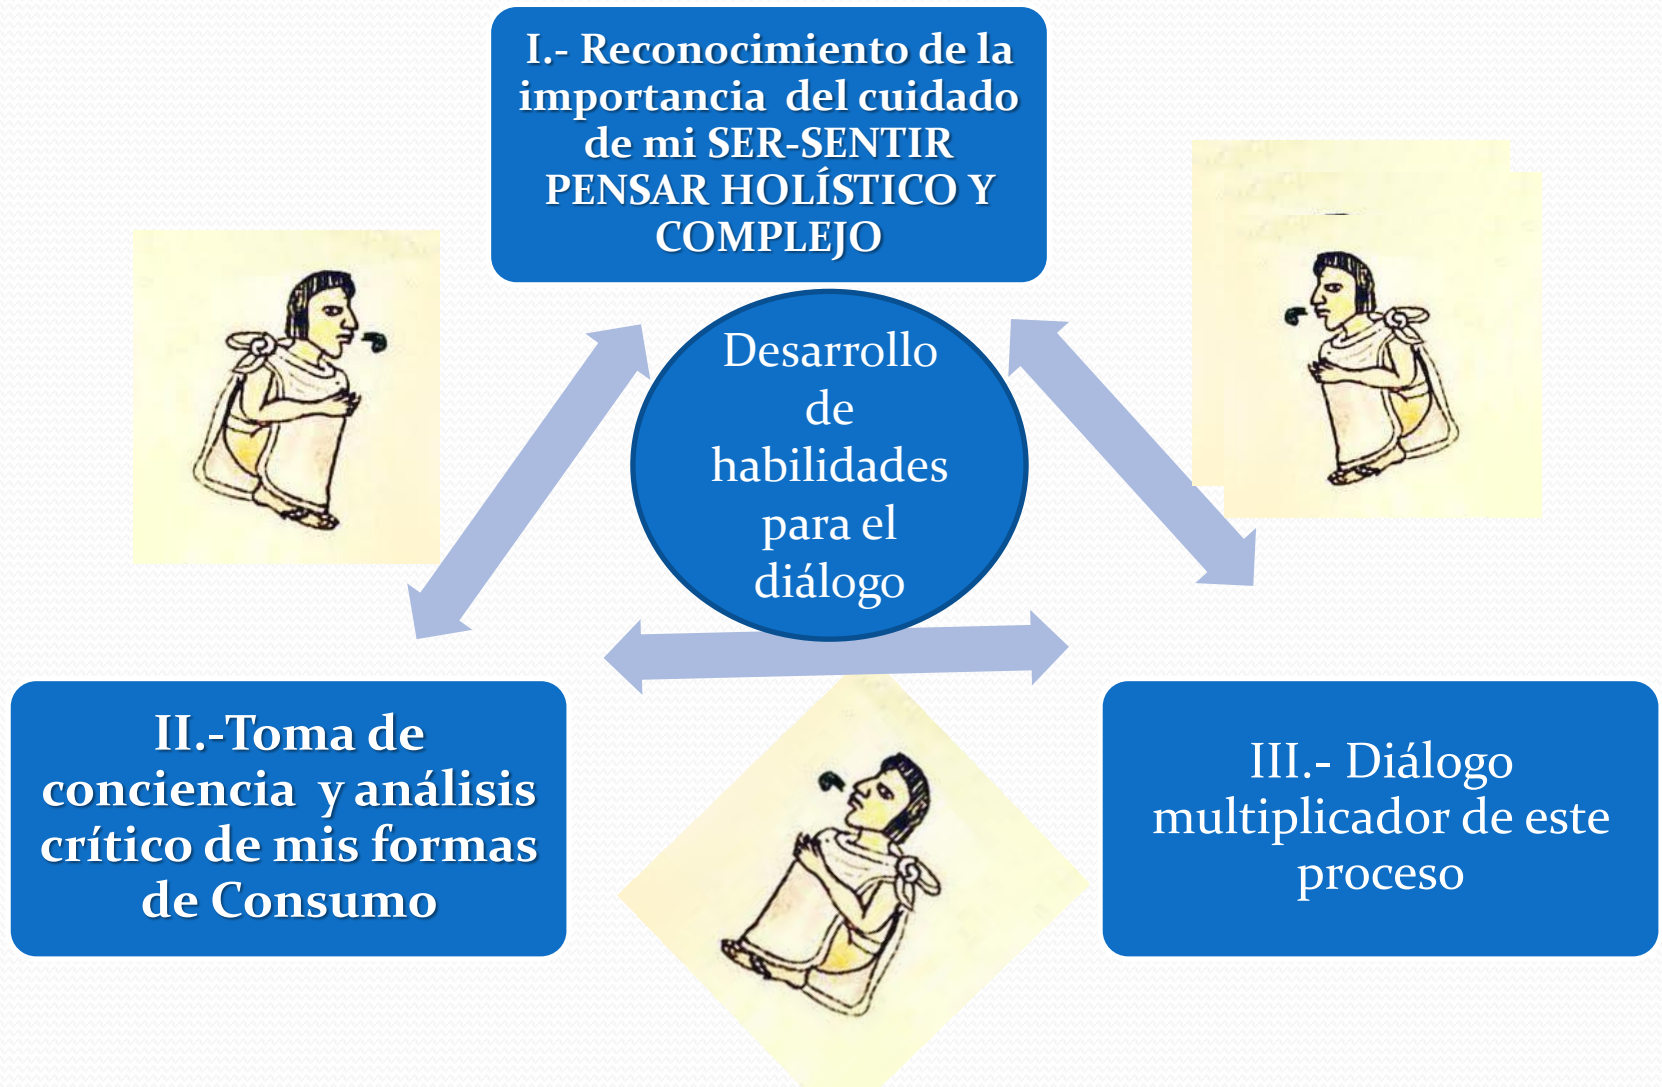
I.- Reconocimiento de la importancia del cuidado de mi SER-SENTIR PENSAR HOLÍSTICO Y COMPLEJO

Desarrollo de habilidades para el diálogo

II.-Toma de conciencia y análisis crítico de mis formas de Consumo

III.- Diálogo multiplicador de este proceso